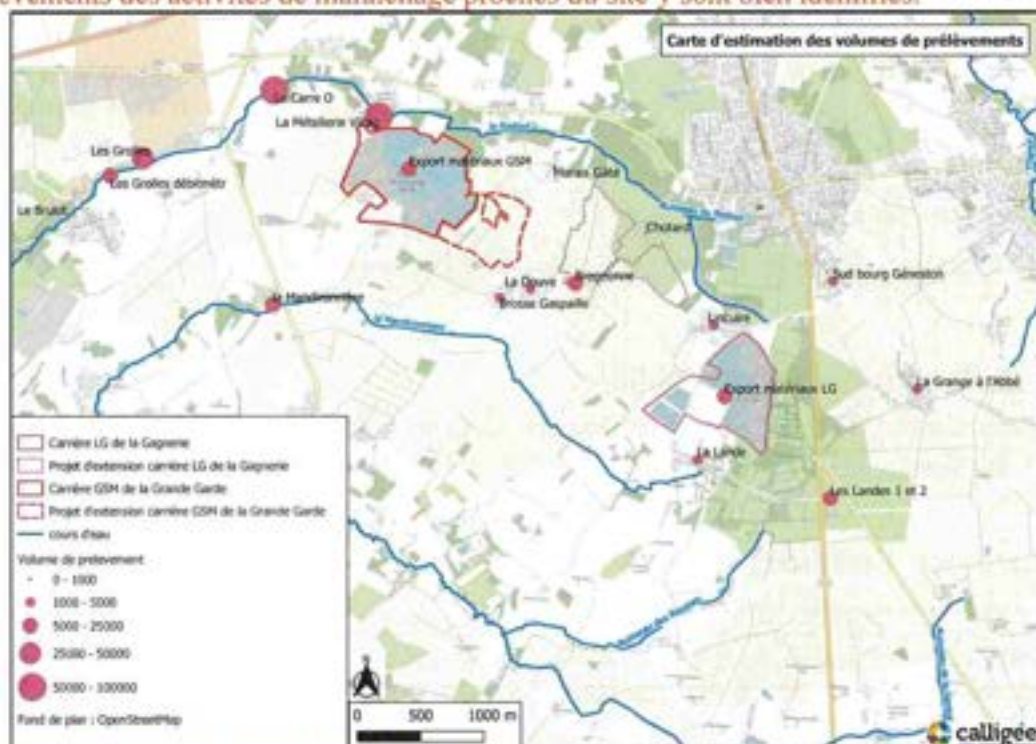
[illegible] des activités de maraîchage proches du site y sont bien identifiés.

Carte d'estimation des volumes de prélèvements

Le Carre O
La Métairie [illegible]
Les Grolles
Les Grolles déboîté
Le Bruant
Export matériaux GSM
Marais Gâté
Cholard
Sud bourg Géneston
La Douve
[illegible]
Brosse Gaspaille
Le Mandineau
Lucaire
Export matériaux LG
La Grange à l'Abbé
La Lande
Les Landes 1 et 2

Carrière LG de la Gagnerie
Projet d'extension carrière LG de la Gagnerie
Carrière GSM de la Grande Garde
Projet d'extension carrière GSM de la Grande Garde
cours d'eau
Volume de prelevement
0 - 1000
1000 - 5000
5000 - 25000
25000 - 50000
50000 - 100000
Fond de plan : OpenStreetMap

0 500 1000 m

calligée